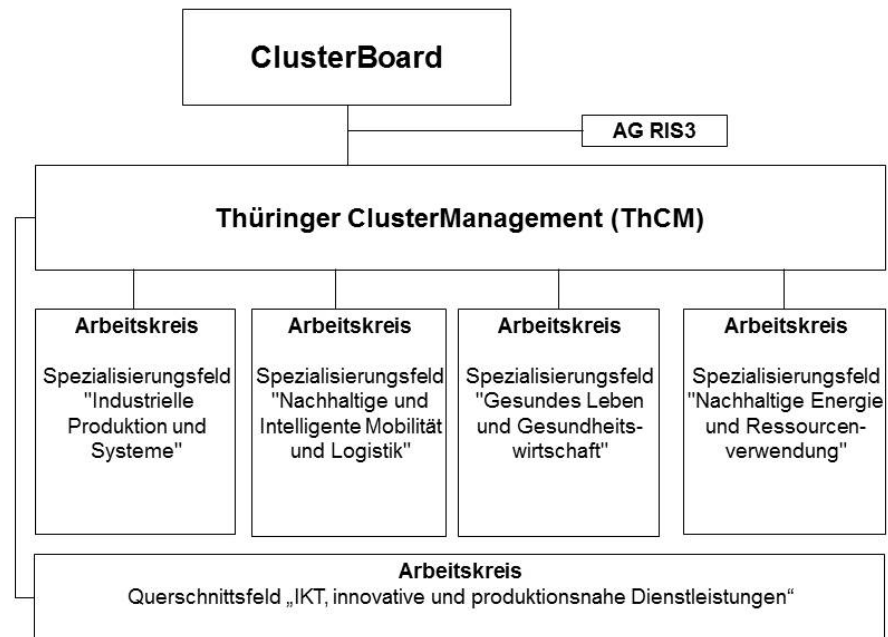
ClusterBoard

AG RIS3

Thüringer ClusterManagement (ThCM)

Arbeitskreis

Spezialisierungsfeld "Industrielle Produktion und Systeme"

Arbeitskreis

Spezialisierungsfeld "Nachhaltige und Intelligente Mobilität und Logistik"

Arbeitskreis

Spezialisierungsfeld "Gesundes Leben und Gesundheitswirtschaft"

Arbeitskreis

Spezialisierungsfeld "Nachhaltige Energie und Ressourcenverwendung"

Arbeitskreis
Querschnittsfeld „IKT, innovative und produktionsnahe Dienstleistungen“